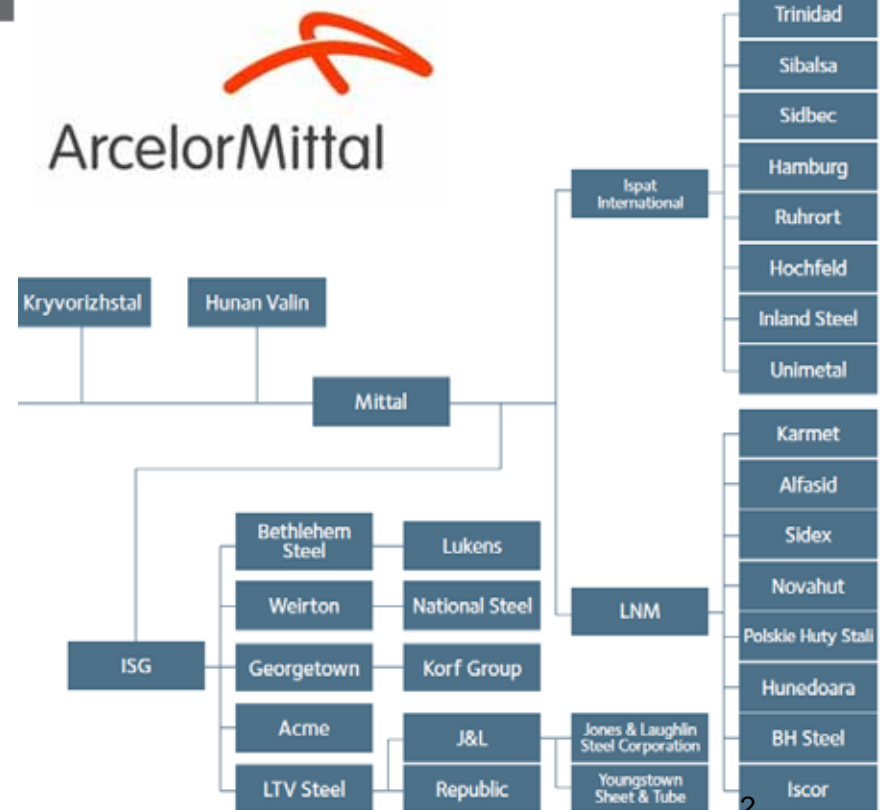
ArcelorMittal

Trinidad
Sibalsa
Sidbec
Hamburg
Ruhrort
Hochfeld
Inland Steel
Unimetal

Ispat International

Kryvorizhstal
Hunan Valin

Mittal

Karmet
Alfasid
Sidex
Novahut
Polskie Huty Stali
Hunedoara
BH Steel
Iscor

LNM

Bethlehem Steel
Lukens
Weirton
National Steel
ISG
Georgetown
Korf Group
Acme
J&L
Jones & Laughlin Steel Corporation
LTV Steel
Republic
Youngstown Sheet & Tube

2